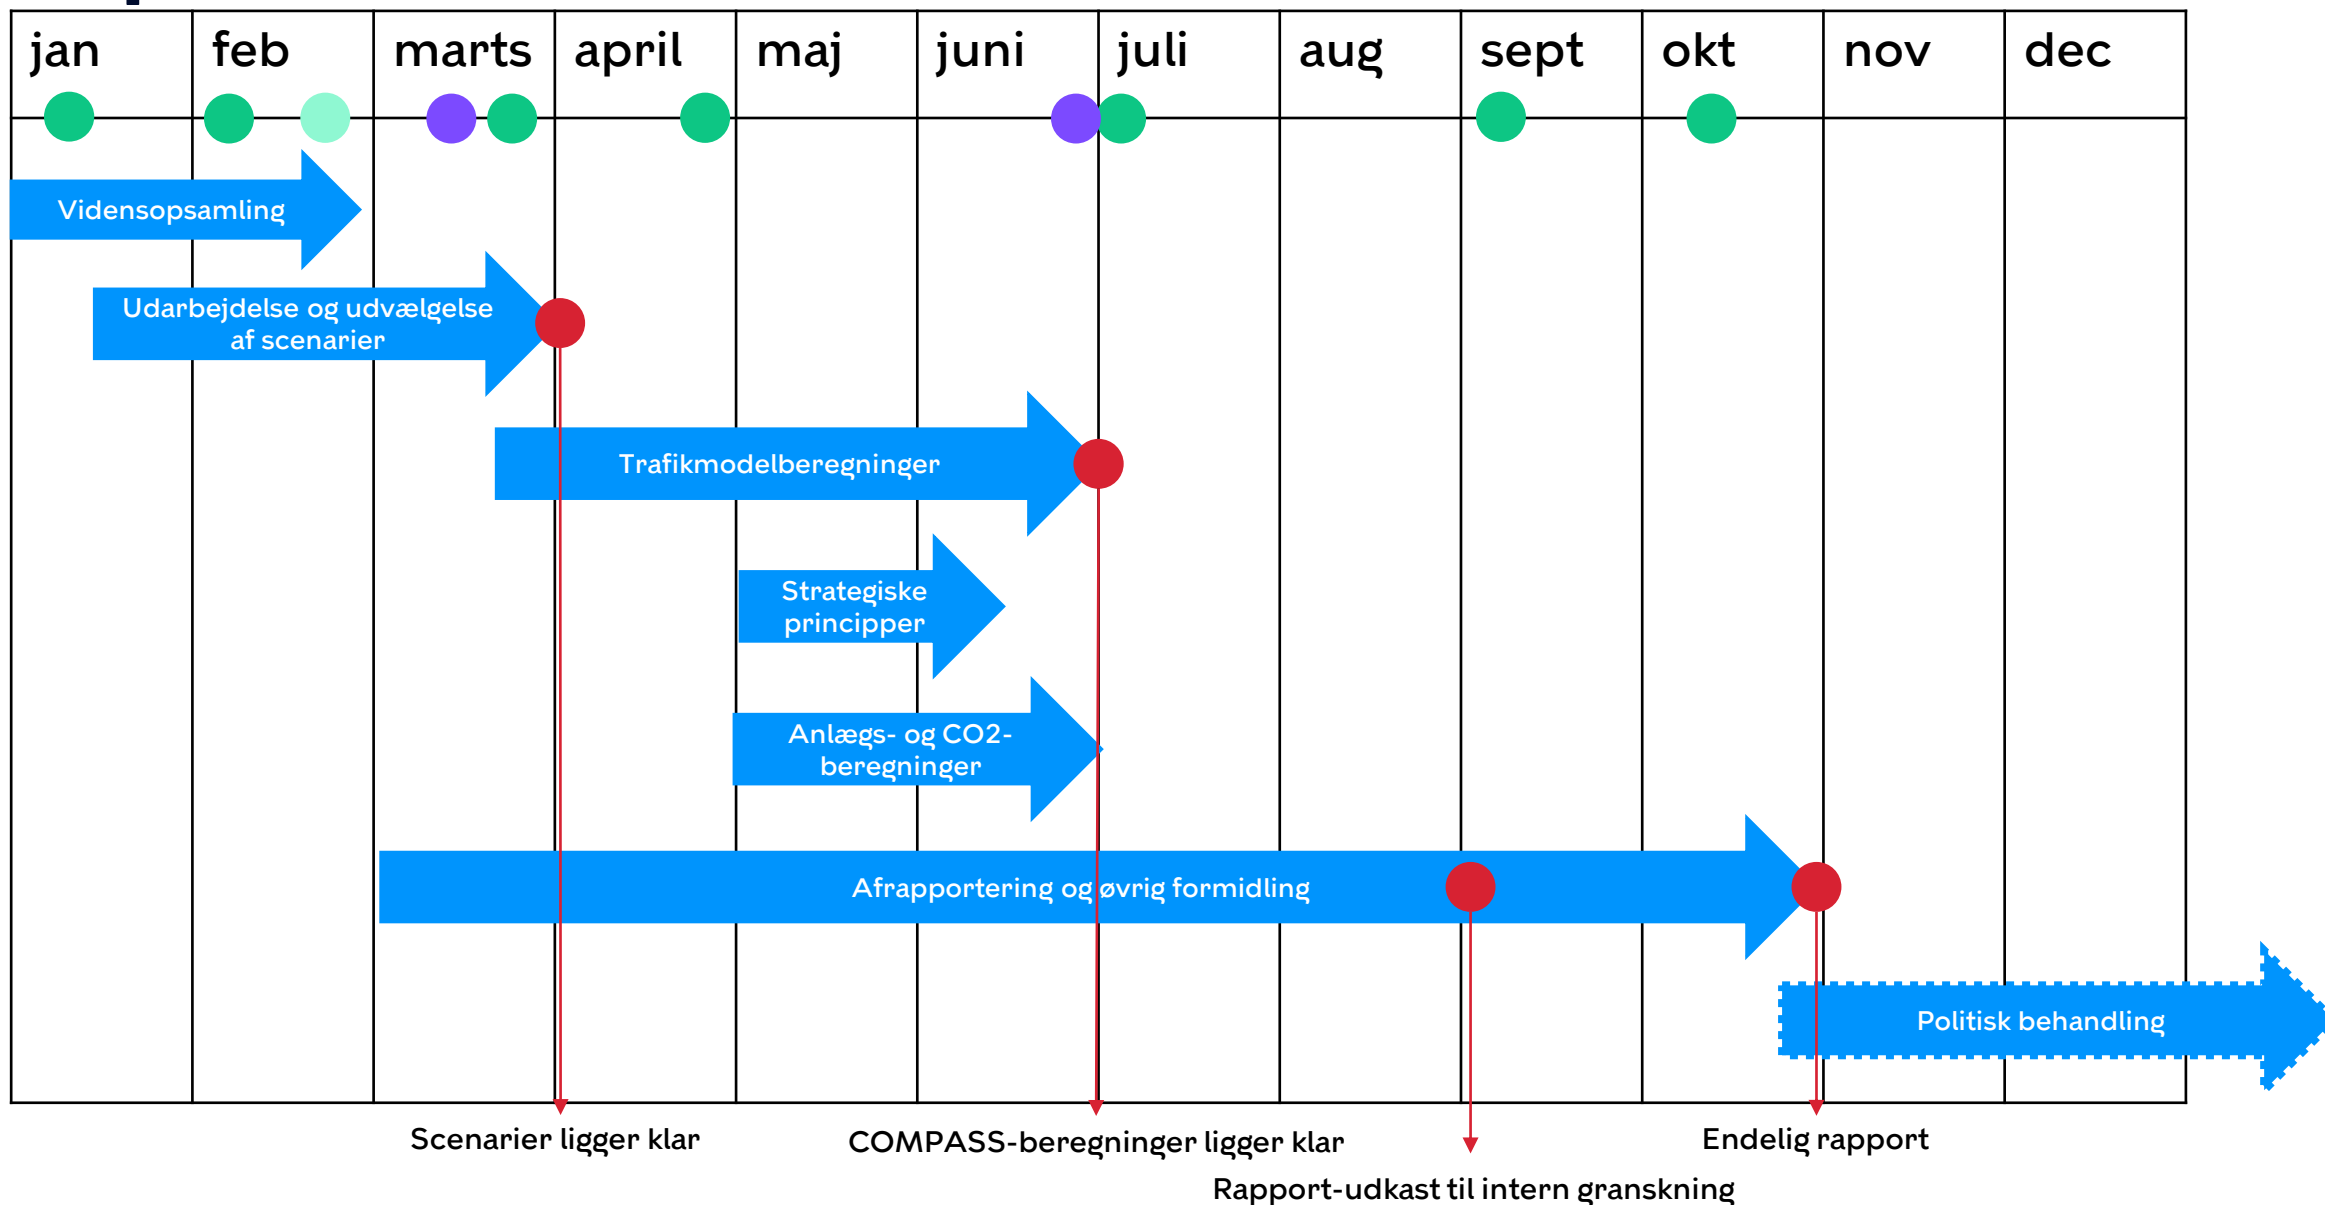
| jan | feb | marts | april | maj | juni | juli | aug | sept | okt | nov | dec |
|---|---|---|---|---|---|---|---|---|---|---|---|

Vidensopsamling

Udarbejdelse og udvælgelse af scenarier

Trafikmodelberegninger

Strategiske principper

Anlægs- og CO2-beregninger

Afrapportering og øvrig formidling

Politisk behandling

Scenarier ligger klar

COMPASS-beregninger ligger klar

Endelig rapport

Rapport-udkast til intern granskning